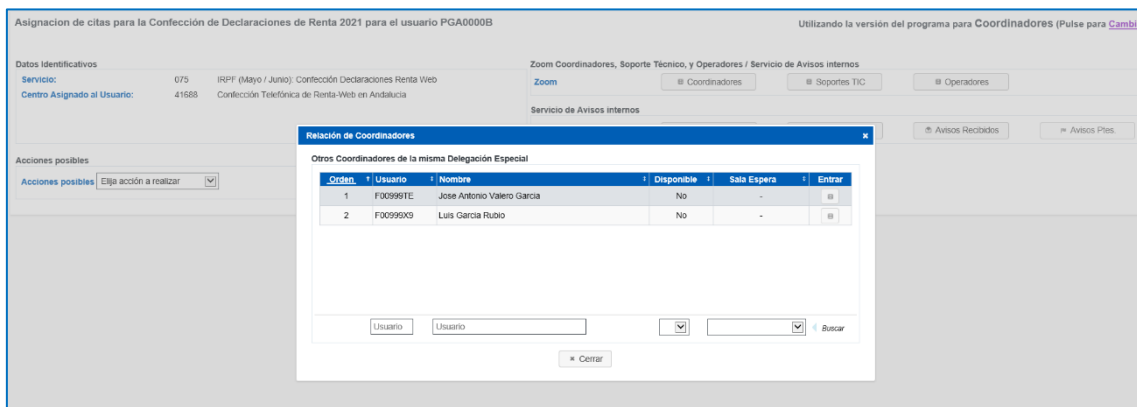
Asignacion de citas para la Confección de Declaraciones de Renta 2021 para el usuario PGA0000B

Utilizando la versión del programa para Coordinadores (Pulse para Cambi

Datos Identificativos

Servicio: 075 IRPF (Mayo / Junio): Confección Declaraciones Renta Web

Centro Asignado al Usuario: 41688 Confección Telefónica de Renta-Web en Andalucia

Zoom Coordinadores, Soporte Técnico, y Operadores / Servicio de Avisos internos

Zoom

Coordinadores

Soportes TIC

Operadores

Servicio de Avisos internos

Avisos Recibidos

Avisos Ptes.

Acciones posibles

Acciones posibles Elija acción a realizar

Relación de Coordinadores

Otros Coordinadores de la misma Delegación Especial

| Orden | Usuario | Nombre | Disponible | Sala Espera | Entrar |
|---|---|---|---|---|---|
| 1 | F00999TE | Jose Antonio Valero Garcia | No | - | |
| 2 | F00999X9 | Luis Garcia Rubio | No | - | |

Usuario Usuario

Buscar

Cerrar